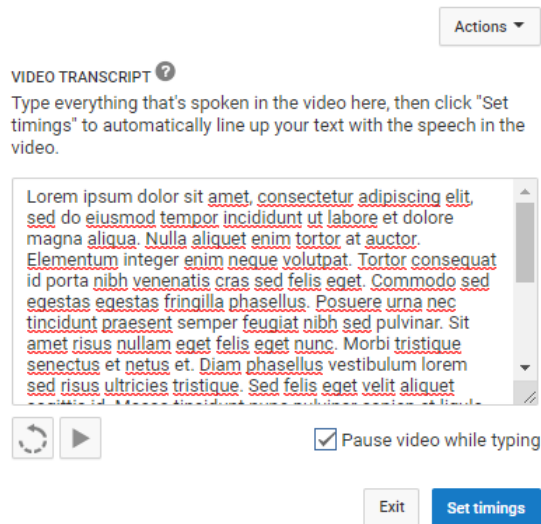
Actions ▾

VIDEO TRANSCRIPT

Type everything that's spoken in the video here, then click "Set timings" to automatically line up your text with the speech in the video.

Lorem ipsum dolor sit amet, consectetur adipiscing elit, sed do eiusmod tempor incididunt ut labore et dolore magna aliqua. Nulla aliquet enim tortor at auctor. Elementum integer enim neque volutpat. Tortor consequat id porta nibh venenatis cras sed felis eget. Commodo sed egestas egestas fringilla phasellus. Posuere urna nec tincidunt praesent semper feugiat nibh sed pulvinar. Sit amet risus nullam eget felis eget nunc. Morbi tristique senectus et netus et. Diam phasellus vestibulum lorem sed risus ultricies tristique. Sed felis eget velit aliquet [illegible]

Pause video while typing

Exit

Set timings